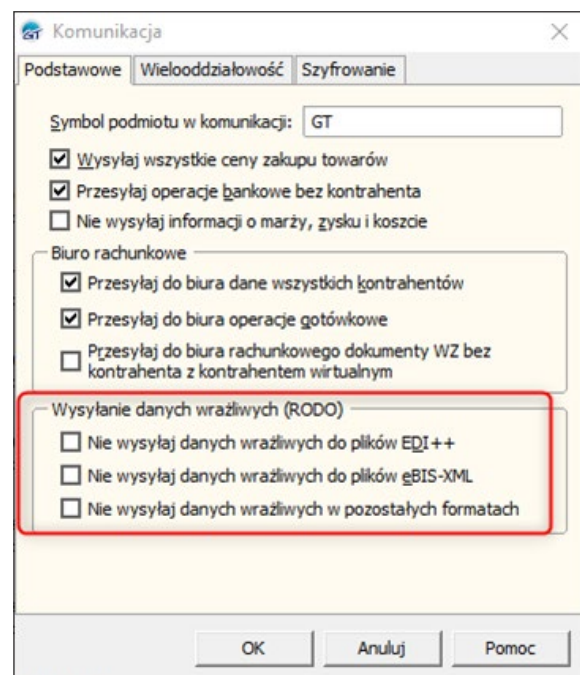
Komunikacja

Podstawowe | Wielooddziałowość | Szyfrowanie

Symbol podmiotu w komunikacji: GT

Wysyłaj wszystkie ceny zakupu towarów

Przesyłaj operacje bankowe bez kontrahenta

Nie wysyłaj informacji o marży, zysku i koszcie

Biuro rachunkowe

Przesyłaj do biura dane wszystkich kontrahentów

Przesyłaj do biura operacje gotówkowe

Przesyłaj do biura rachunkowego dokumenty WZ bez kontrahenta z kontrahentem wirtualnym

Wysyłanie danych wrażliwych (RODO)

Nie wysyłaj danych wrażliwych do plików EDI++

Nie wysyłaj danych wrażliwych do plików eBIS-XML

Nie wysyłaj danych wrażliwych w pozostałych formatach

OK | Anuluj | Pomoc